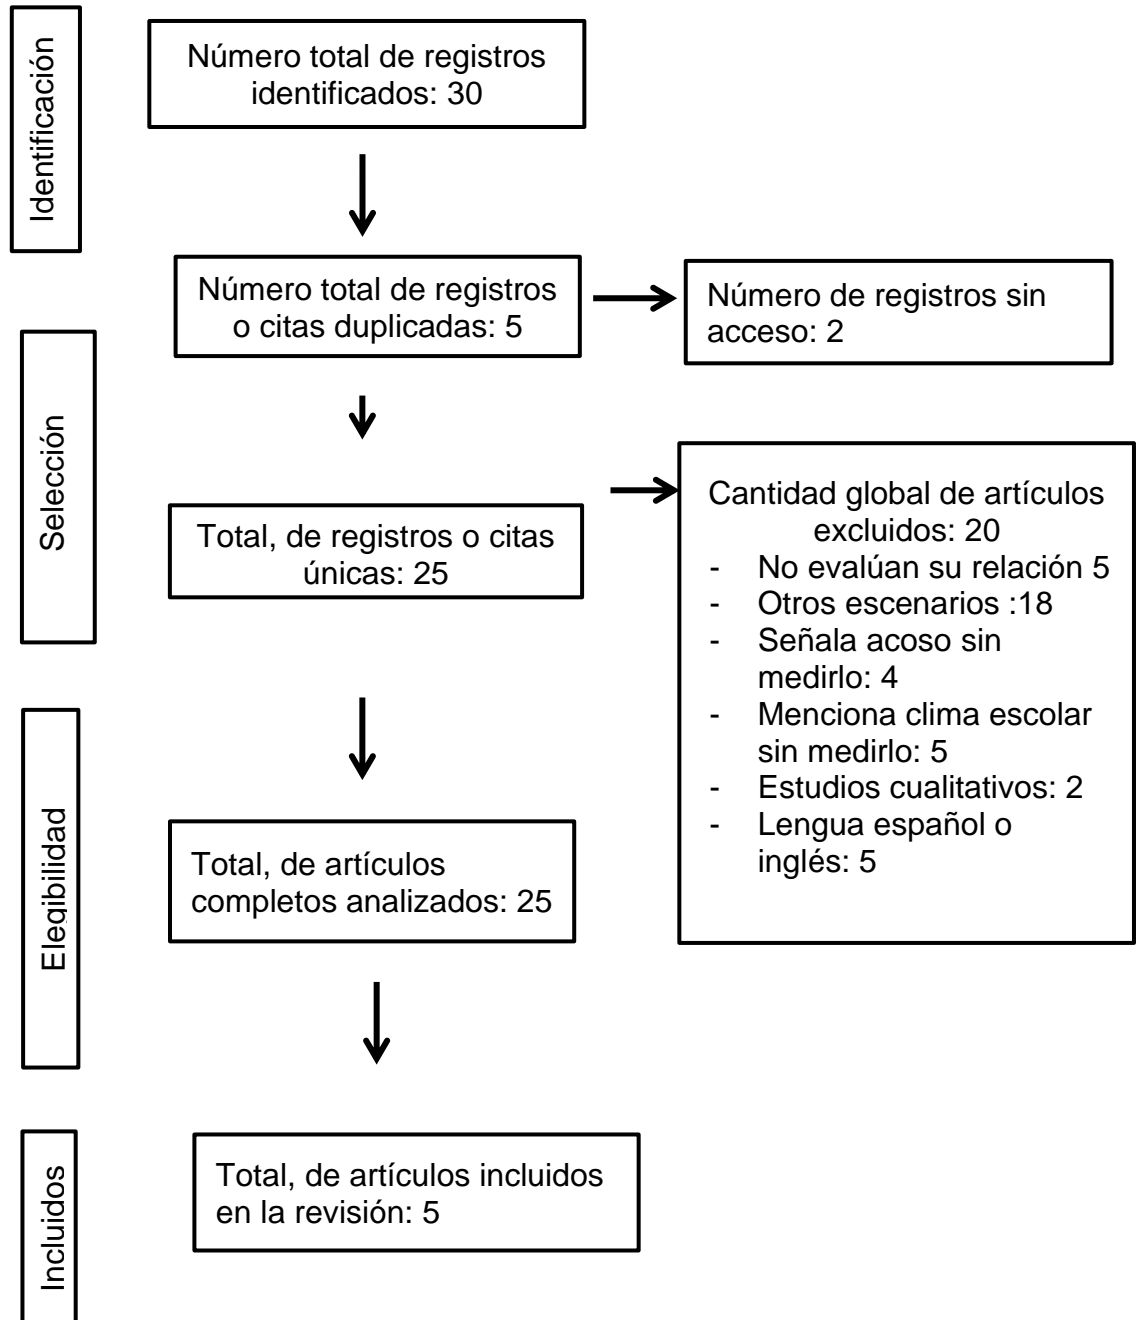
Identificación

Número total de registros identificados: 30

Número total de registros o citas duplicadas: 5

Número de registros sin acceso: 2

Selección

Total, de registros o citas únicas: 25

Cantidad global de artículos excluidos: 20
- No evalúan su relación 5
- Otros escenarios :18
- Señala acoso sin medirlo: 4
- Menciona clima escolar sin medirlo: 5
- Estudios cualitativos: 2
- Lengua español o inglés: 5

Elegibilidad

Total, de artículos completos analizados: 25

Incluidos

Total, de artículos incluidos en la revisión: 5